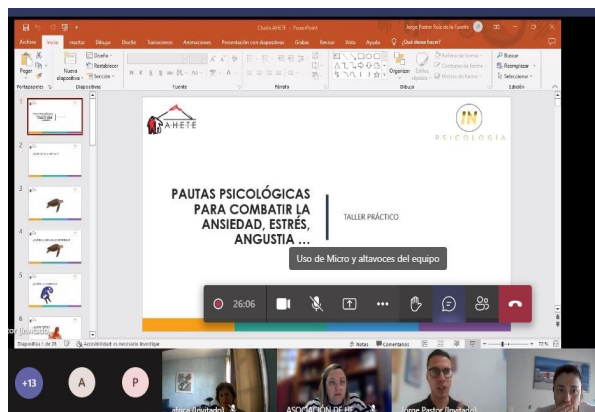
Charla AHETE - PowerPoint
Jorge Pastor Soto de la Fuente
Archivo Inicio Insertar Dibujo Diseño Transiciones Animaciones Presentación con diapositivas Grabar Revisar Vista Ayuda ¿Qué desea hacer?
Pegar Nueva diapositiva Diseño Restablecer Sección
Portapapeles Diapositivas Fuente Párrafo Dibujo Edición
Organizar Estilos rápidos Relleno de forma Contorno de forma Efectos de forma
Buscar Reemplazar Seleccionar
AHETE
IN
PSICOLOGÍA
PAUTAS PSICOLÓGICAS PARA COMBATIR LA ANSIEDAD, ESTRÉS, ANGUSTIA ...
TALLER PRÁCTICO
Uso de Micro y altavoces del equipo
26:06
Diapositiva 1 de 28 Accesibilidad: es necesario investigar
Notas Comentarios
+13
A
P
atrica (Invitado)
ASOCIACIÓN DE HE
Jorge Pastor (Invitado)
tor (Invitado)